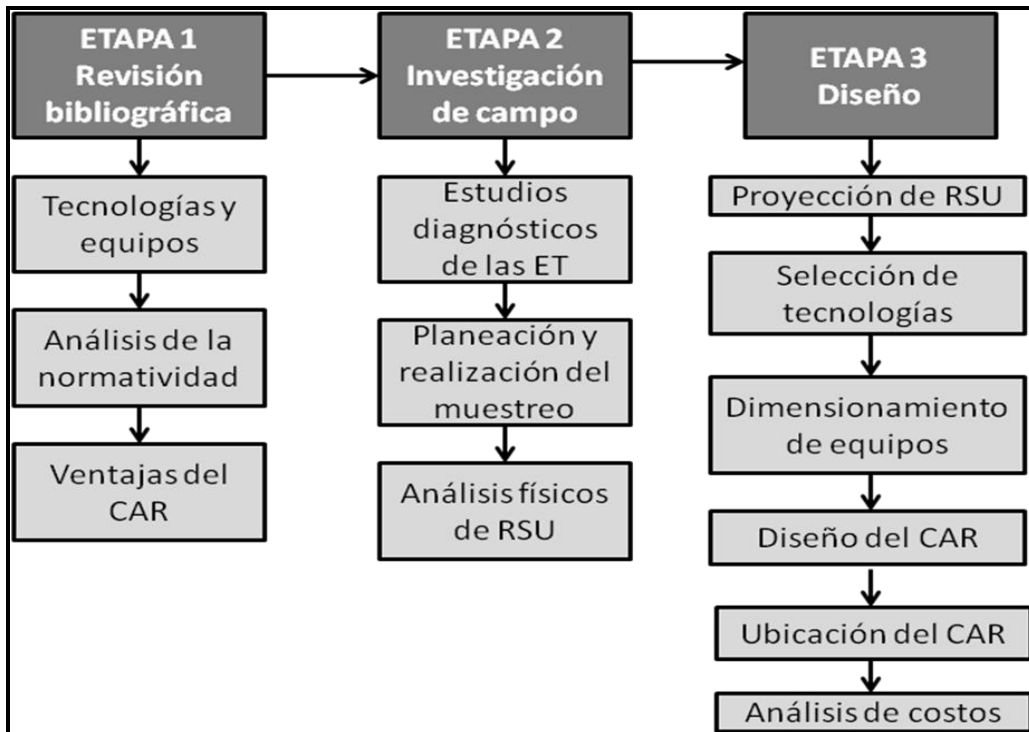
ETAPA 1
Revisión bibliográfica

Tecnologías y equipos

Análisis de la normatividad

Ventajas del CAR

ETAPA 2
Investigación de campo

Estudios diagnósticos de las ET

Planeación y realización del muestreo

Análisis físicos de RSU

ETAPA 3
Diseño

Proyección de RSU

Selección de tecnologías

Dimensionamiento de equipos

Diseño del CAR

Ubicación del CAR

Análisis de costos